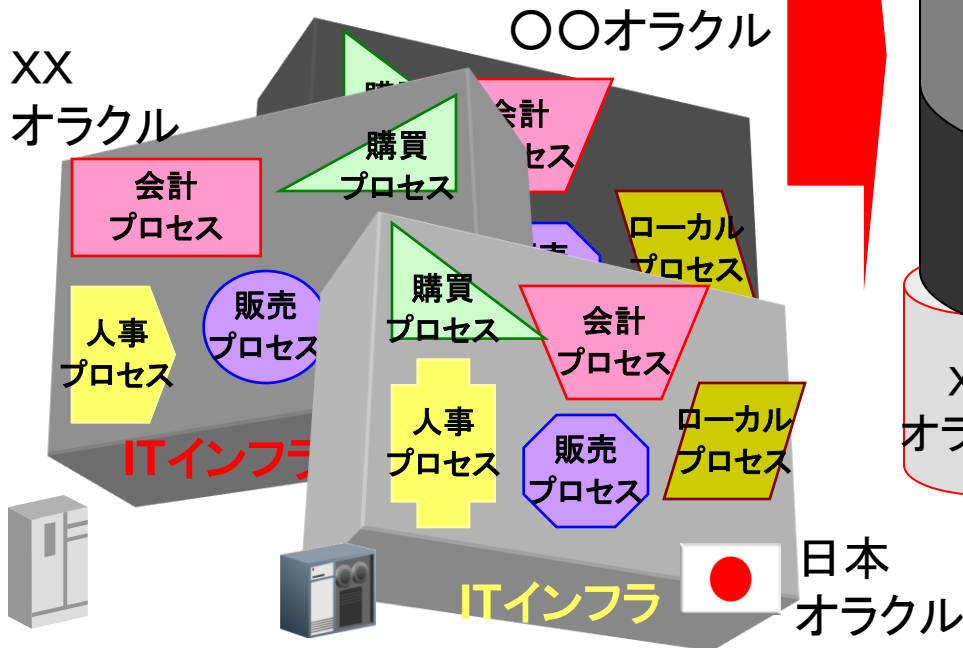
〇〇オラクル

XX
オラクル

会計
プロセス

購買
プロセス

会計
プロセス

人事
プロセス

販売
プロセス

ローカル
プロセス

ITインフラ

購買
プロセス

会計
プロセス

人事
プロセス

販売
プロセス

ローカル
プロセス

ITインフラ

日本
オラクル

X
オラ